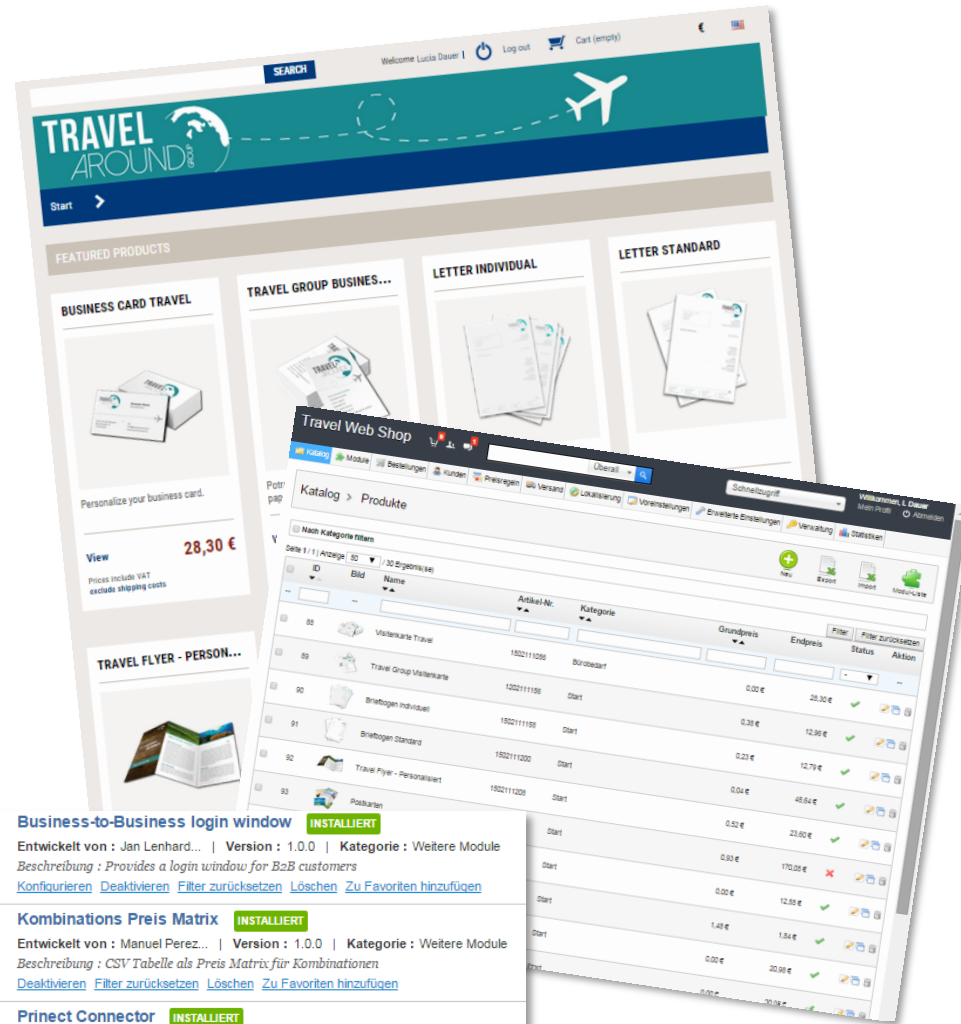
SEARCH
Welcome Lucia Dauer | Log out Cart (empty) €

TRAVEL AROUND GROUP

Start

FEATURED PRODUCTS

BUSINESS CARD TRAVEL

Personalize your business card.

View 28,30 €

Prices include VAT
exclude shipping costs

TRAVEL GROUP BUSINES...

LETTER INDIVIDUAL

LETTER STANDARD

TRAVEL FLYER - PERSON...

Travel Web Shop

Überall

Katalog Module Bestellungen Kunden Preisregeln Versand Lokalisierung Voreinstellungen Erweiterte Einstellungen Verwaltung Statistiken

Schnellzugriff

Willkommen, L Dauer
Mein Profil Abmelden

Katalog > Produkte

Nach Kategorie filtern

Seite 1 / 1 | Anzeige 50 / 30 Ergebnis(se)

Neu Export Import Modul-Liste

| ID | Bild | Name | Artikel-Nr. | Kategorie | Grundpreis | Endpreis | Status | Aktion |
|---|---|---|---|---|---|---|---|---|
| -- | -- | | | | | Filter | Filter zurücksetzen | |
| 88 | | Visitenkarte Travel | 1502111056 | | | | - | -- |
| 89 | | Travel Group Visitenkarte | | Bürobedarf | | | | |
| 90 | | Briefbogen Individuell | 1202111156 | Start | 0,00 € | 28,30 € | | |
| 91 | | Briefbogen Standard | 1502111156 | Start | 0,38 € | 12,96 € | | |
| 92 | | Travel Flyer - Personalisiert | 1502111200 | Start | 0,23 € | 12,79 € | | |
| 93 | | Postkarten | 1502111205 | Start | 0,04 € | 46,64 € | | |
| | | | | Start | 0,52 € | 23,60 € | | |
| | | | | Start | 0,93 € | 170,05 € | | |
| | | | | Start | 0,00 € | 12,55 € | | |
| | | | | Start | 1,45 € | 1,54 € | | |
| | | | | | 0,00 € | 20,98 € | | |

Business-to-Business login window INSTALLIERT
Entwickelt von : Jan Lenhard... | Version : 1.0.0 | Kategorie : Weitere Module
Beschreibung : Provides a login window for B2B customers
Konfigurieren Deaktivieren Filter zurücksetzen Löschen Zu Favoriten hinzufügen

Kombinations Preis Matrix INSTALLIERT
Entwickelt von : Manuel Perez... | Version : 1.0.0 | Kategorie : Weitere Module
Beschreibung : CSV Tabelle als Preis Matrix für Kombinationen
Deaktivieren Filter zurücksetzen Löschen Zu Favoriten hinzufügen

Prinect Connector INSTALLIERT